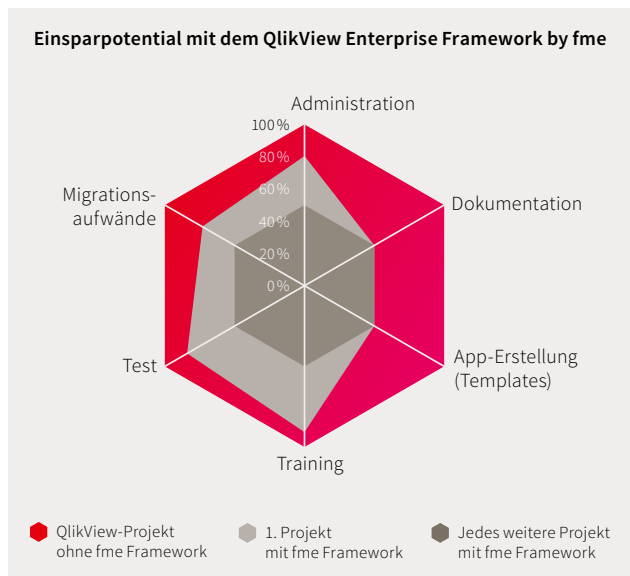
Einsparpotential mit dem QlikView Enterprise Framework by fme

Administration

100 %
80 %
60 %
40 %
20 %
0 %

Dokumentation

App-Erstellung (Templates)

Training

Test

Migrationsaufwände

QlikView-Projekt ohne fme Framework

1. Projekt mit fme Framework

Jedes weitere Projekt mit fme Framework